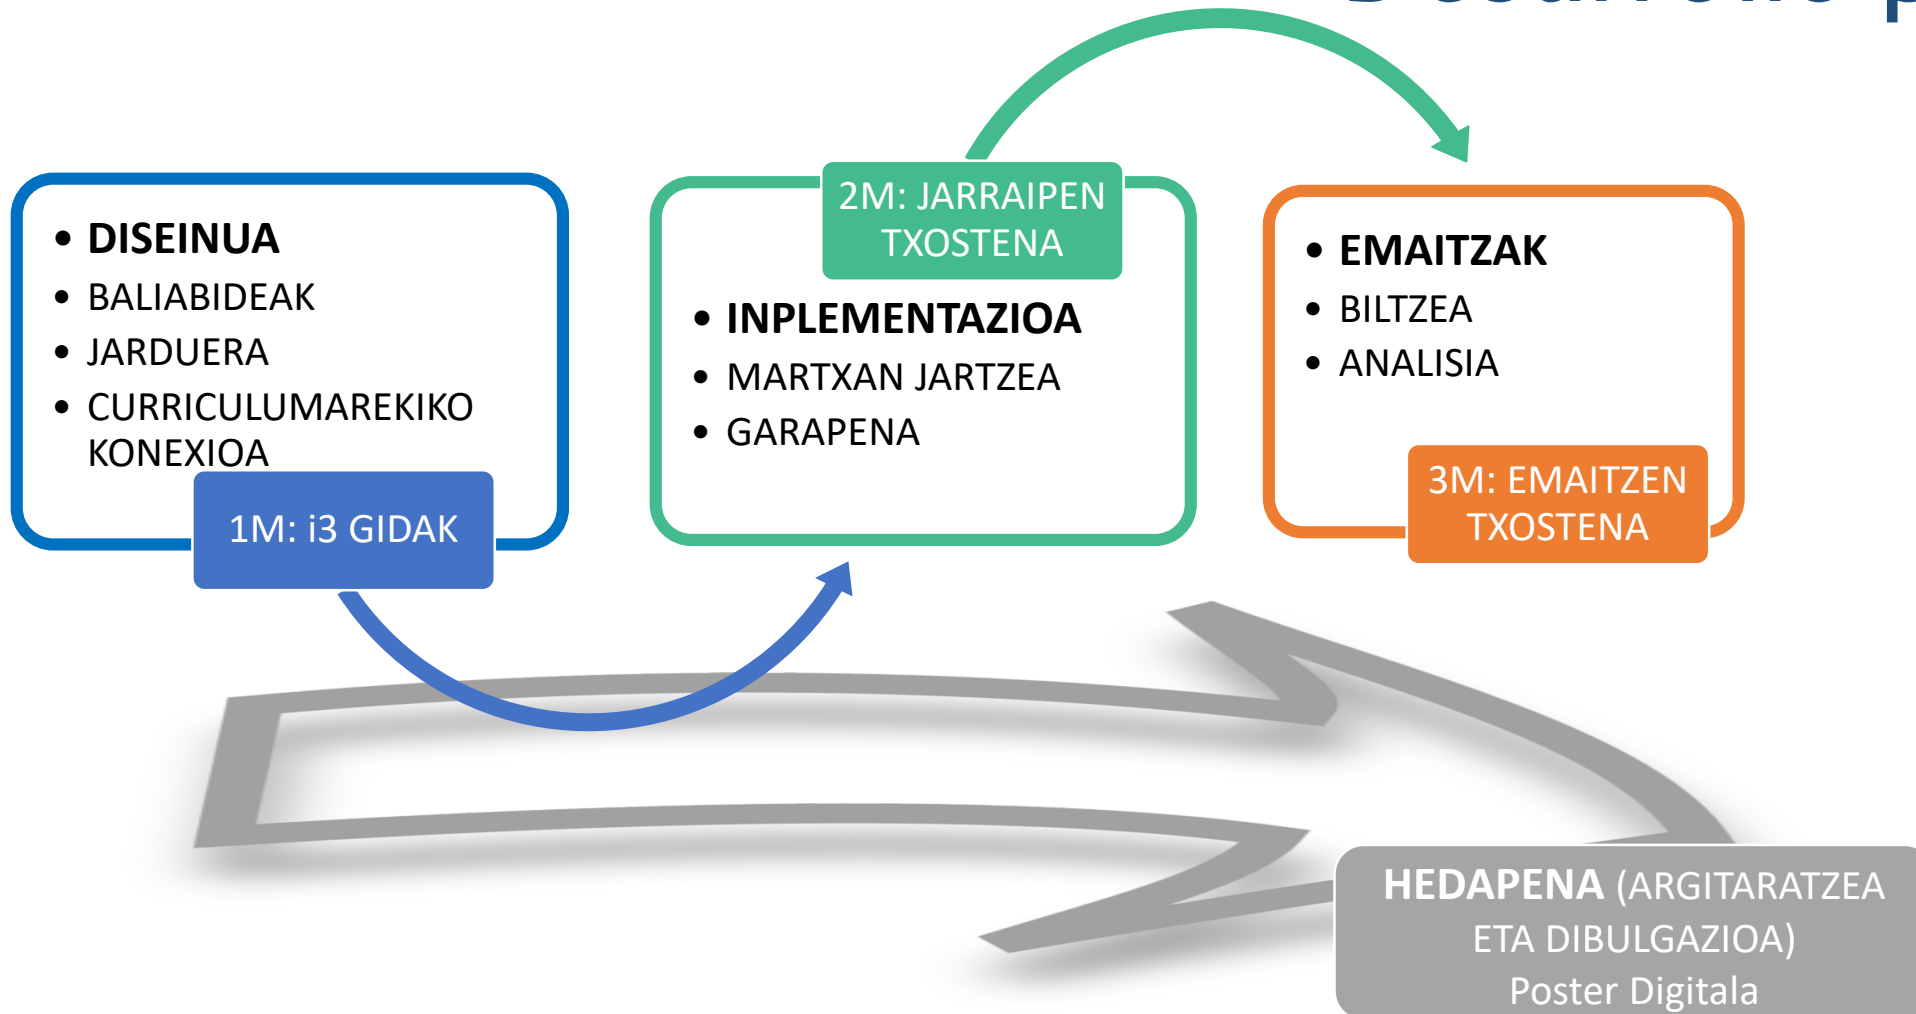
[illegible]

- **DISEINUA**
- BALIABIDEAK
- JARDUERA
- CURRICULUMAREKIKO KONEXIOA

1M: i3 GIDAK

2M: JARRAIPEN TXOSTENA

- **INPLEMENTAZIOA**
- MARTXAN JARTZEA
- GARAPENA

- **EMAITZAK**
- BILTZEA
- ANALISIA

3M: EMAITZEN TXOSTENA

**HEDAPENA** (ARGITARATZEA ETA DIBULGAZIOA)
Poster Digitala